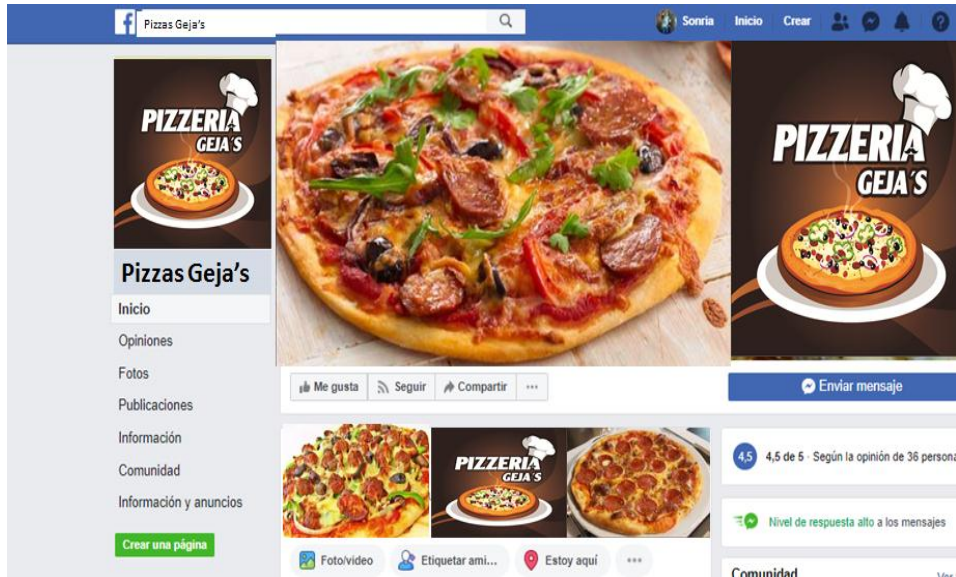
Pizzas Geja's

Sonria Inicio Crear

PIZZERIA GEJA'S

Pizzas Geja's

Inicio

Opiniones

Fotos

Publicaciones

Información

Comunidad

Información y anuncios

Crear una página

PIZZERIA GEJA'S

Me gusta Seguir Compartir ···

Enviar mensaje

PIZZERIA GEJA'S

4,5 4,5 de 5 · Según la opinión de 36 persona

Nivel de respuesta alto a los mensajes

Foto/video Etiquetar ami... Estoy aquí ···

Comunidad